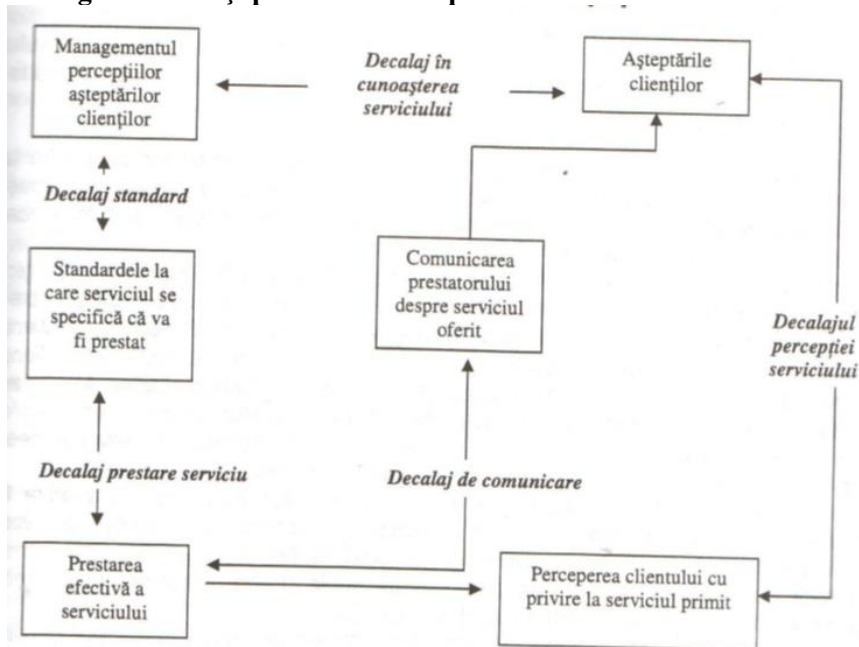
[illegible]

Managementul percepţiilor aşteptărilor clienţilor

Decalaj în cunoaşterea serviciului

Aşteptările clienţilor

Decalaj standard

Standardele la care serviciul se specifică că va fi prestat

Comunicarea prestatorului despre serviciul oferit

Decalajul percepţiei serviciului

Decalaj prestare serviciu

Decalaj de comunicare

Prestarea efectivă a serviciului

Perceperea clientului cu privire la serviciul primit